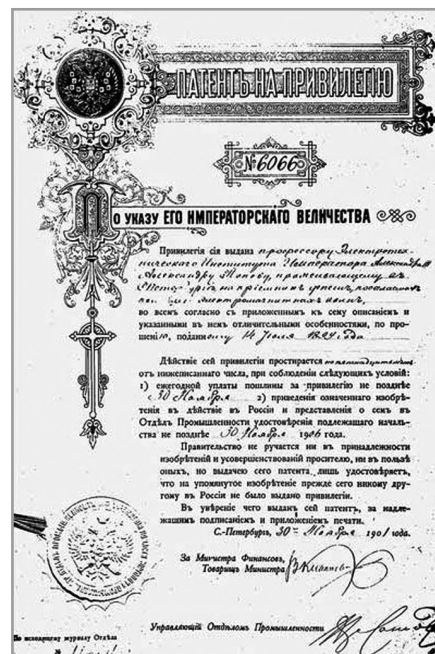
ПАТЕНТЪ НА ПРИВИЛЕГІЮ

№ 6066

По указу ЕГО ИМПЕРАТОРСКАГО ВЕЛИЧЕСТВА

Привилегія сія выдана профессору Электротехническаго Института Императора Александра III Александру Попову, проживающему въ С.-Петербургѣ на приемникъ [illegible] электромагнитныхъ волнъ,

во всемъ согласно съ приложенными къ сему описаніемъ и указанными въ немъ отличительными особенностями, по прошенію, поданному 14 Іюля 1899 года.

Дѣйствіе сей привилегіи простирается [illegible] отъ нижеписаннаго числа, при соблюденіи слѣдующихъ условій: 1) ежегодной уплаты пошлины за привилегію не позднѣе 30 Ноября 2) приведенія означеннаго изобрѣтенія въ дѣйствіе въ Россіи и представленія о семъ въ Отдѣлъ Промышленности удостовѣренія подлежащаго начальства не позднѣе 30 Ноября 1906 года.

Правительство не ручается ни въ принадлежности изобрѣтеній и усовершенствованій просителю, ни въ пользѣ оныхъ, но выдачею сего патента, лишь удостовѣряетъ, что на упомянутое изобрѣтеніе прежде сего никому другому въ Россіи не было выдано привилегіи.

Въ увѣреніе чего выданъ сей патентъ, за надлежащимъ подписаніемъ и приложеніемъ печати.

С.-Петербургъ, 30 Ноября 1901 года.

За Министра Финансовъ, Товарищъ Министра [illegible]

Управляющій Отдѣломъ Промышленности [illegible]

По входящему журналу Отдѣла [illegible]